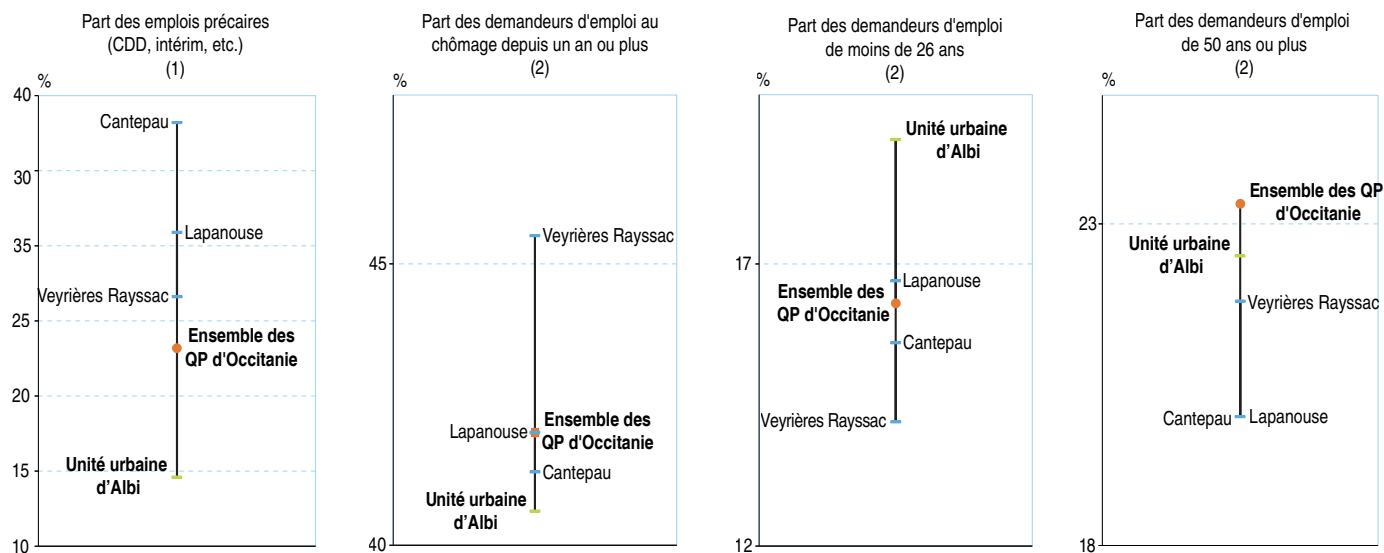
Part des emplois précaires (CDD, intérim, etc.) (1)

%

40
30
35
25
20
15
10

Cantepau
Lapanouse
Veyrières Rayssac
Ensemble des QP d'Occitanie
Unité urbaine d'Albi

Part des demandeurs d'emploi au chômage depuis un an ou plus (2)

%

45
40

Veyrières Rayssac
Lapanouse
Ensemble des QP d'Occitanie
Cantepau
Unité urbaine d'Albi

Part des demandeurs d'emploi de moins de 26 ans (2)

%

17
12

Unité urbaine d'Albi
Lapanouse
Ensemble des QP d'Occitanie
Cantepau
Veyrières Rayssac

Part des demandeurs d'emploi de 50 ans ou plus (2)

%

23
18

Ensemble des QP d'Occitanie
Unité urbaine d'Albi
Veyrières Rayssac
Cantepau
Lapanouse